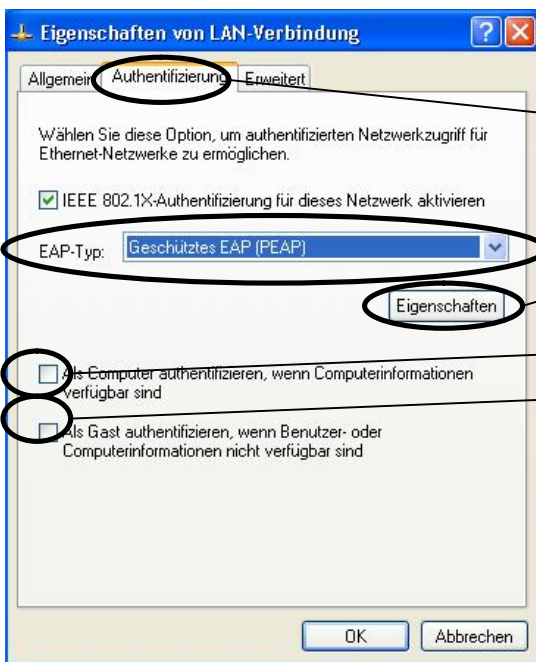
Eigenschaften von LAN-Verbindung

Allgemein Authentifizierung Erweitert

Wählen Sie diese Option, um authentifizierten Netzwerkzugriff für Ethernet-Netzwerke zu ermöglichen.

IEEE 802.1X-Authentifizierung für dieses Netzwerk aktivieren

EAP-Typ: Geschütztes EAP (PEAP)

Eigenschaften

Als Computer authentifizieren, wenn Computerinformationen verfügbar sind

Als Gast authentifizieren, wenn Benutzer- oder Computerinformationen nicht verfügbar sind

OK Abbrechen